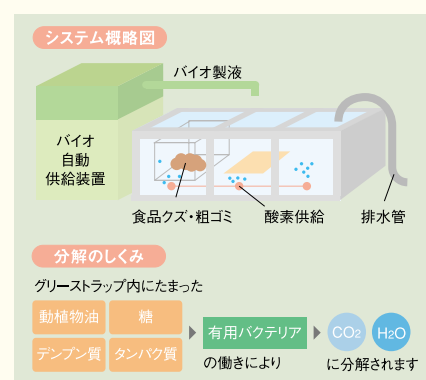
システム概略図

バイオ製液

バイオ
自動
供給装置

食品クズ・粗ゴミ

酸素供給

排水管

分解のしくみ

グリーストラップ内にたまった

動植物油

糖

デンプン質

タンパク質

有用バクテリア

の働きにより

$CO_2$

$H_2O$

に分解されます